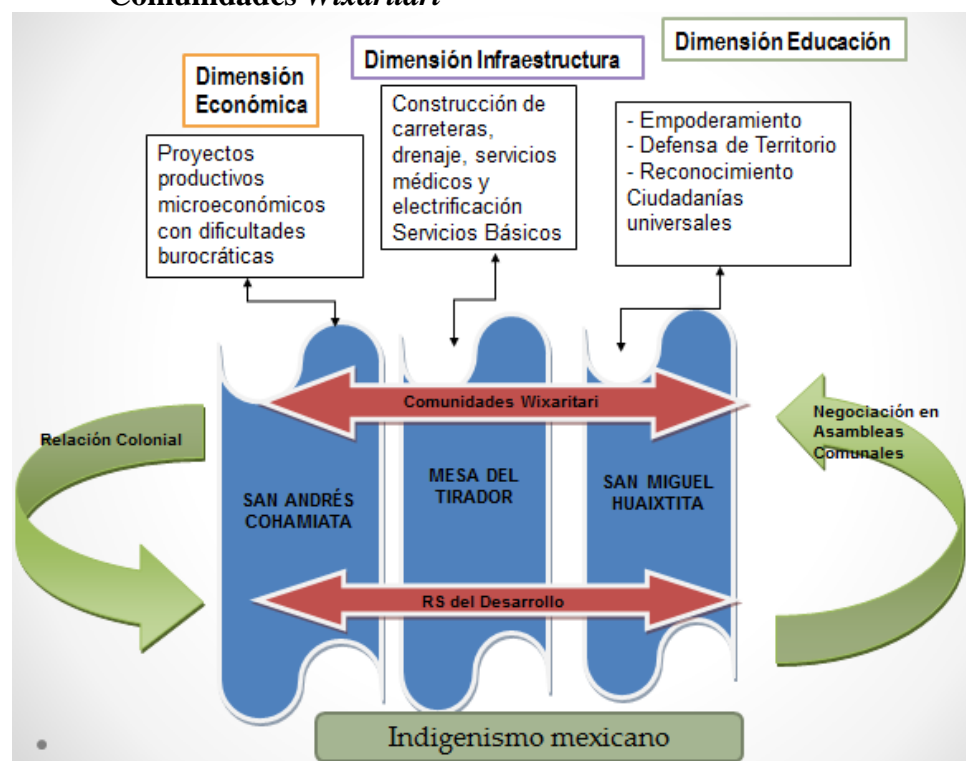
Comunidades Wixaritari

Dimensión Económica

Proyectos productivos microeconómicos con dificultades burocráticas

Dimensión Infraestructura

Construcción de carreteras, drenaje, servicios médicos y electrificación Servicios Básicos

Dimensión Educación

- Empoderamiento
- Defensa de Territorio
- Reconocimiento Ciudadanías universales

Comunidades Wixaritari

Relación Colonial

Negociación en Asambleas Comunales

SAN ANDRÉS COHAMIATA

MESA DEL TIRADOR

SAN MIGUEL HUAIXTITA

RS del Desarrollo

Indigenismo mexicano